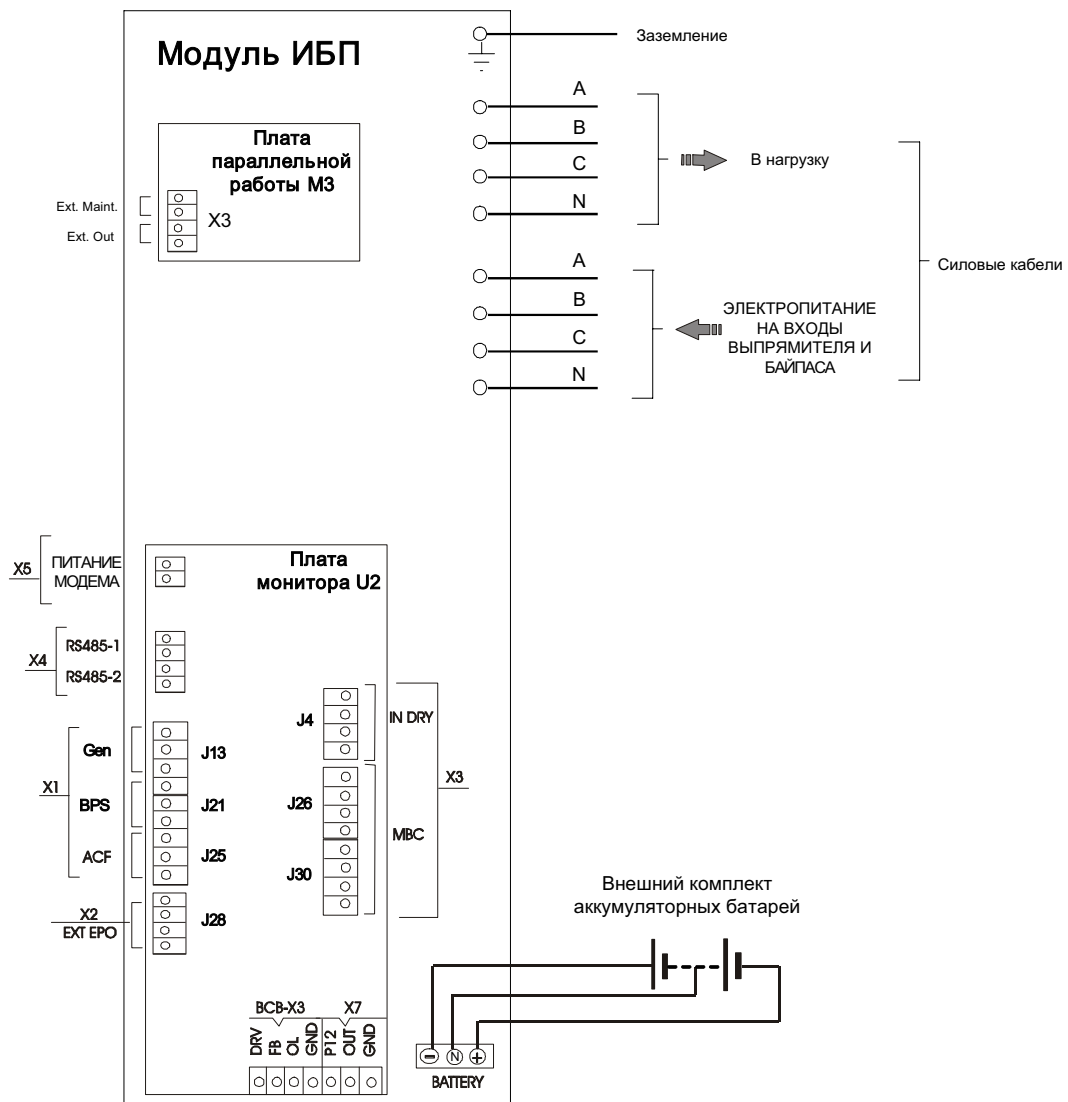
Модуль ИБП

Заземление

A
B
C
N

В нагрузку

Силовые кабели

A
B
C
N

ЭЛЕКТРОПИТАНИЕ НА ВХОДЫ ВЫПРЯМИТЕЛЯ И БАЙПАСА

Плата параллельной работы M3

Ext. Maint.
Ext. Out
X3

X5
ПИТАНИЕ МОДЕМА

Плата монитора U2

X4
RS485-1
RS485-2

X1
Gen
BPS
ACF
J13
J21
J25

X2
EXT EPO
J28

J4
J26
J30
IN DRY
MBC
X3

Внешний комплект аккумуляторных батарей

BCB-X3
X7
DRV
FB
OL
GND
P12
OUT
GND

BATTERY